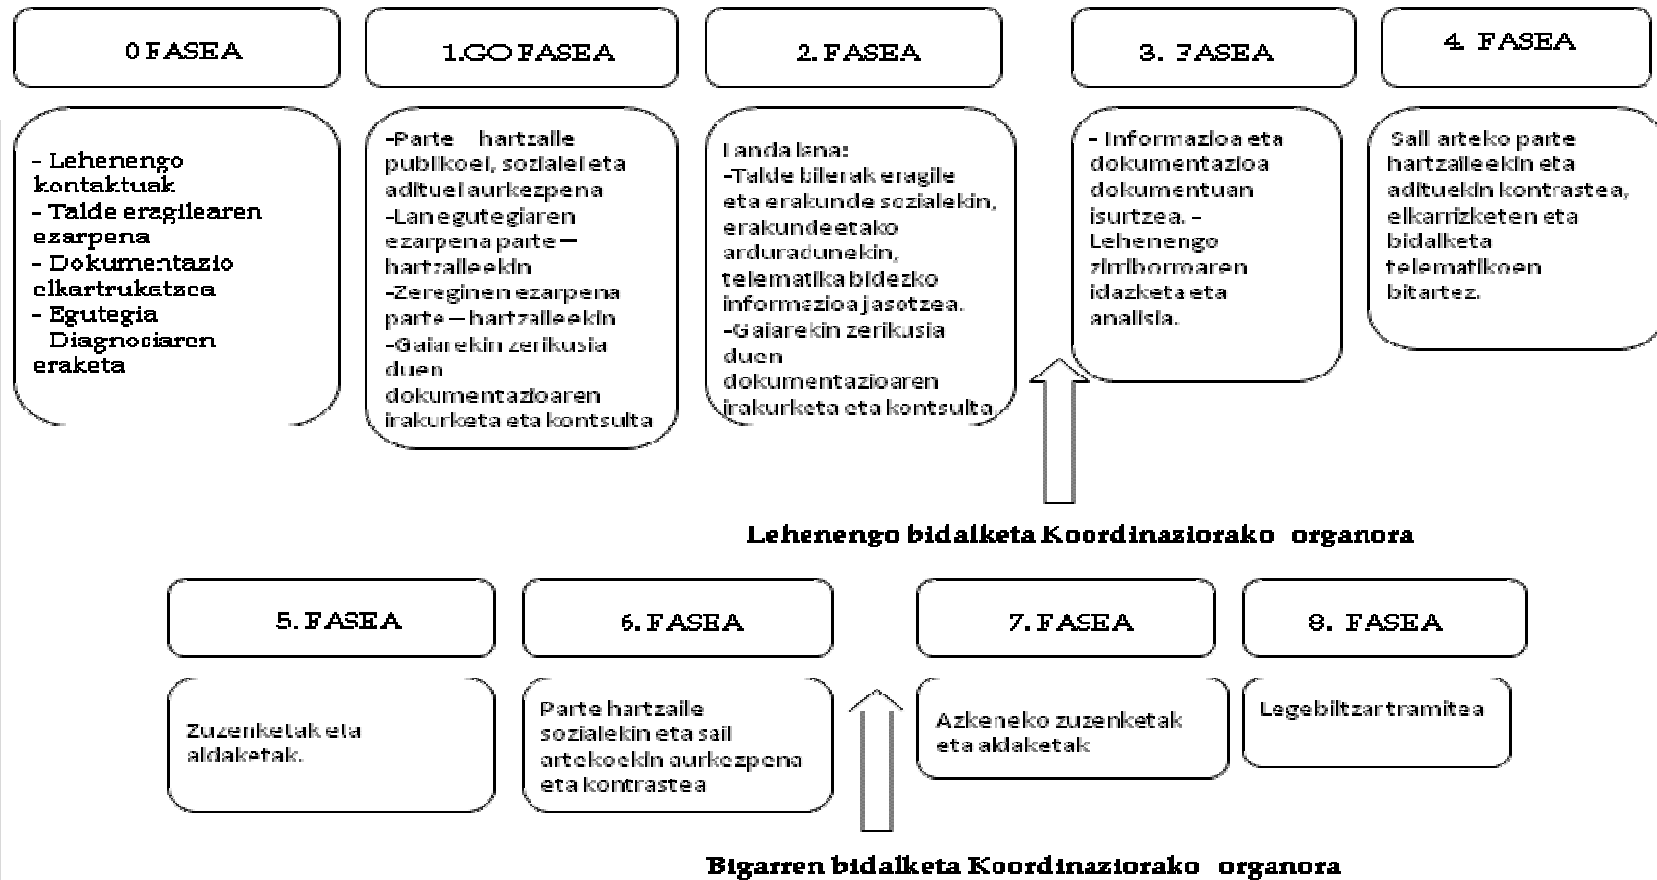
0 FASEA

- Lehenengo kontaktuak
- Talde eragilearen ezarpena
- Dokumentazio elkartruketaea
- Egutegia Diagnosiaren eraketa

1.GO FASEA

-Parte hartzaile publikoei, sozialei eta adituei aurkezpena
-Lan egutegiaren ezarpena parte – hartzaileekin
-Zereginen ezarpena parte – hartzaileekin
-Gaiarekin zerikusia duen dokumentazioaren irakurketa eta kontsulta

2. FASEA

Landa lana:
-Talde bilerak eragile eta erakunde sozialekin, erakundeetako arduradunekin, telematika bidezko informazioa jasotzea.
-Gaiarekin zerikusia duen dokumentazioaren irakurketa eta kontsulta

3. FASEA

- Informazioa eta dokumentazioa dokumentuan isurtzea. - Lehenengo zirriborroaren idazketa eta analisia.

4. FASEA

Sail arteko parte hartzaileekin eta adituekin kontrastea, elkarrizketen eta bidalketa telematikoen bitartez.

Lehenengo bidalketa Koordinaziorako organora

5. FASEA

Zuzenketak eta aldaketak.

6. FASEA

Parte hartzaile sozialekin eta sail artekoekin aurkezpena eta kontrastea

7. FASEA

Azkeneko zuzenketak eta aldaketak

8. FASEA

Legebiltzar tramitea

Bigarren bidalketa Koordinaziorako organora